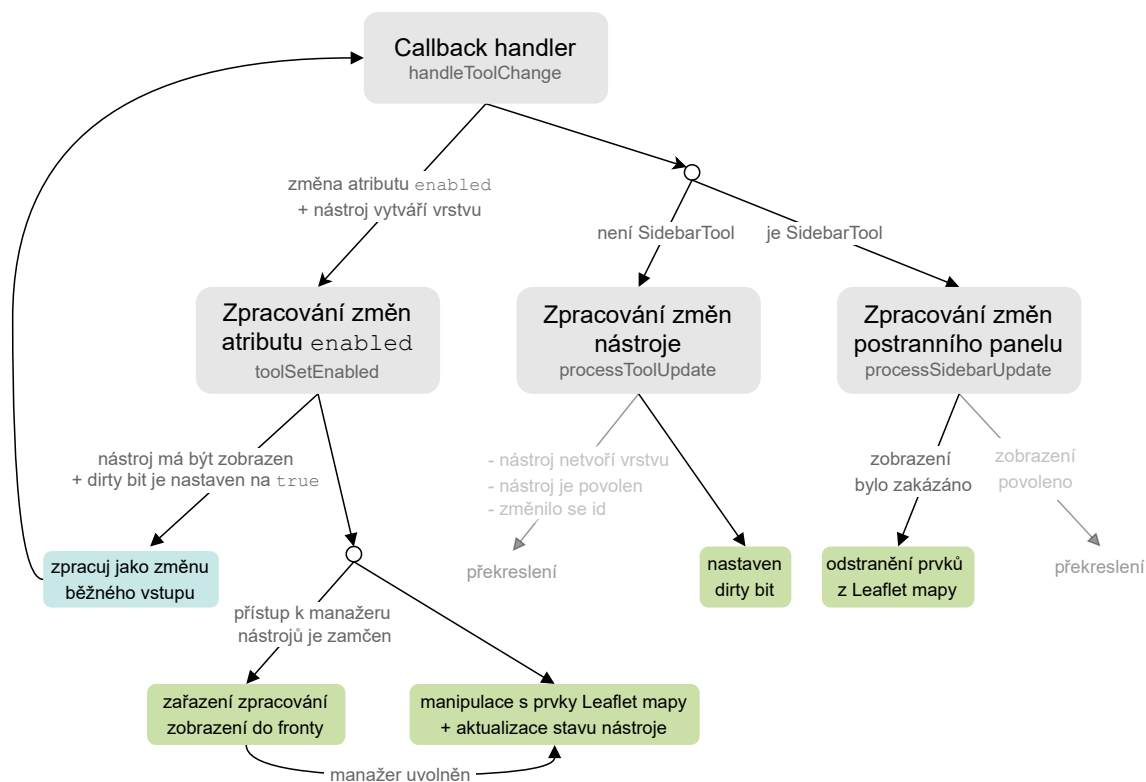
Callback handler
handleToolChange

změna atributu enabled
+ nástroj vytváří vrstvu

není SidebarTool

je SidebarTool

Zpracování změn atributu enabled
toolSetEnabled

Zpracování změn nástroje
processToolUpdate

Zpracování změn postranního panelu
processSidebarUpdate

nástroj má být zobrazen
+ dirty bit je nastaven na true

- nástroj netvoří vrstvu
- nástroj je povolen
- změnilo se id

zobrazení bylo zakázáno

zobrazení povoleno

zpracuj jako změnu běžného vstupu

překreslení

nastaven dirty bit

odstranění prvků z Leaflet mapy

překreslení

přístup k manažeru nástrojů je zamčen

zařazení zpracování zobrazení do fronty

manipulace s prvky Leaflet mapy
+ aktualizace stavu nástroje

manažer uvolněn